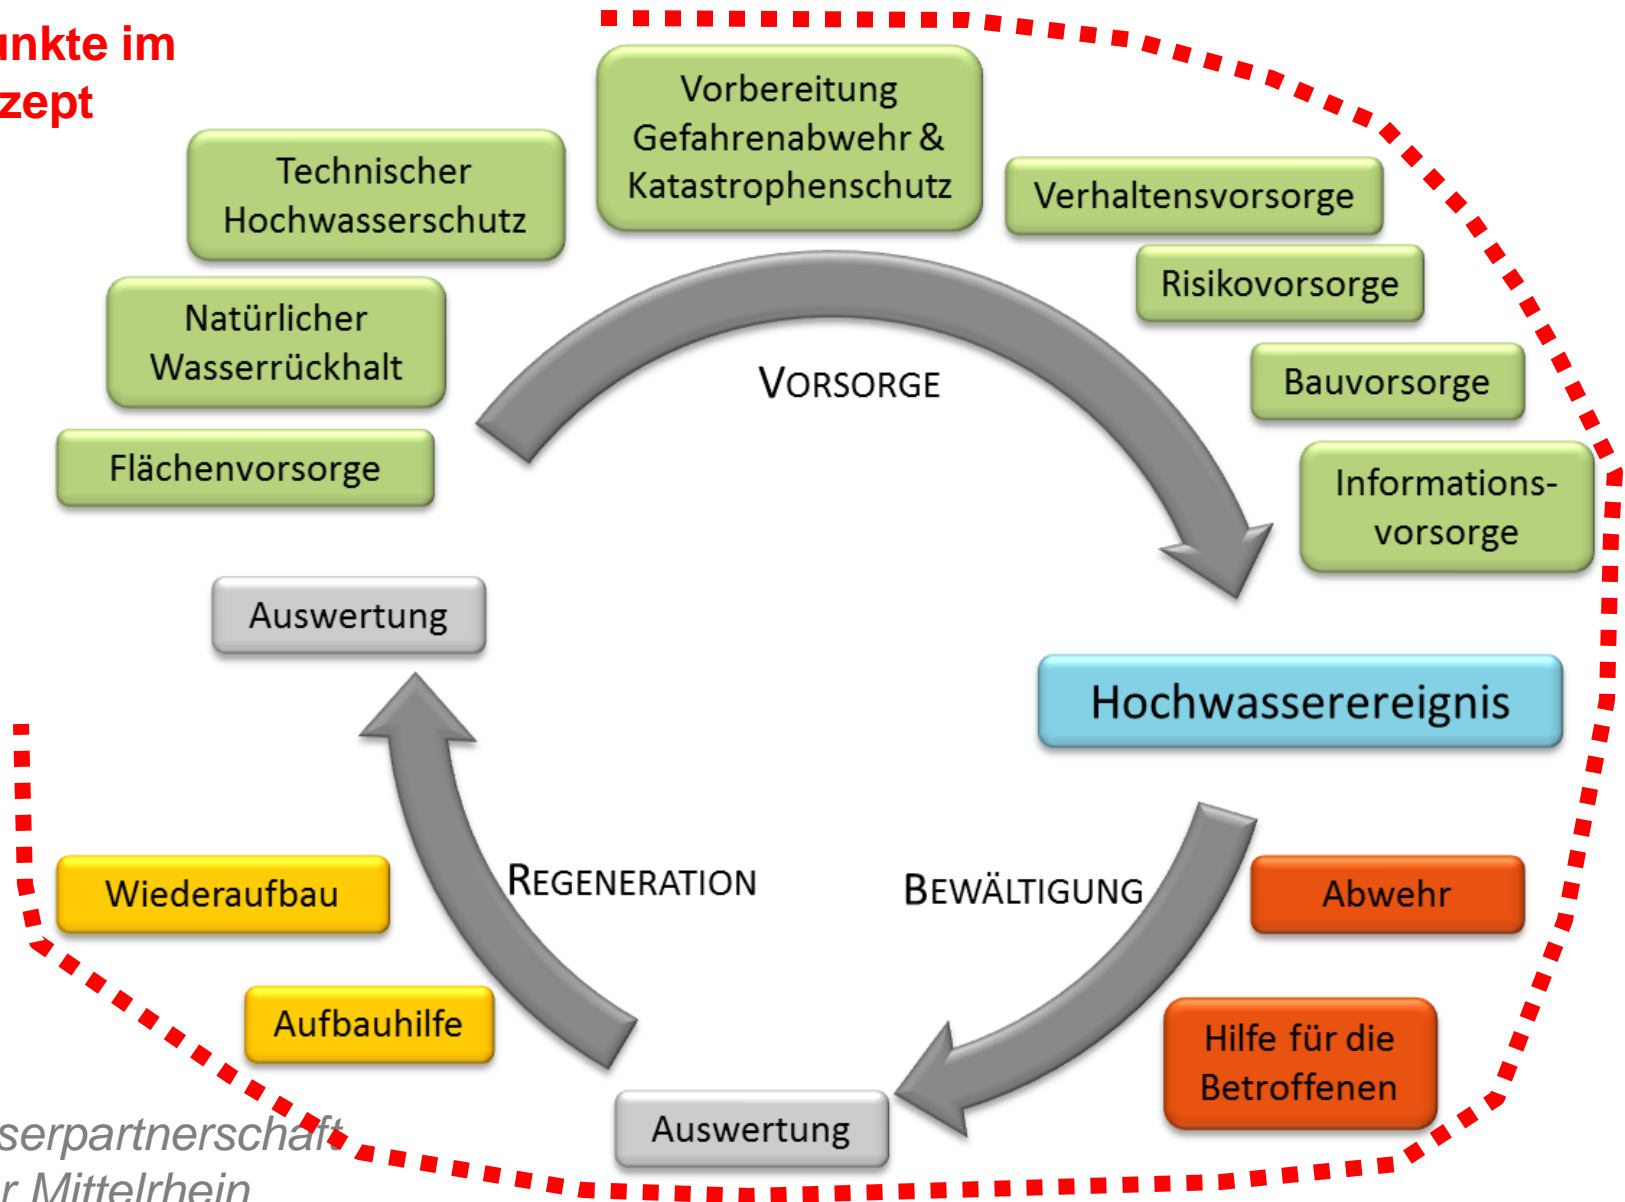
ınkte im
zept

Technischer Hochwasserschutz

Vorbereitung Gefahrenabwehr & Katastrophenschutz

Verhaltensvorsorge

Risikovorsorge

Natürlicher Wasserrückhalt

VORSORGE

Bauvorsorge

Flächenvorsorge

Informations-vorsorge

Auswertung

Hochwasserereignis

Wiederaufbau

REGENERATION

BEWÄLTIGUNG

Abwehr

Aufbauhilfe

Hilfe für die Betroffenen

serpartnerschaft
r Mittelrhein

Auswertung